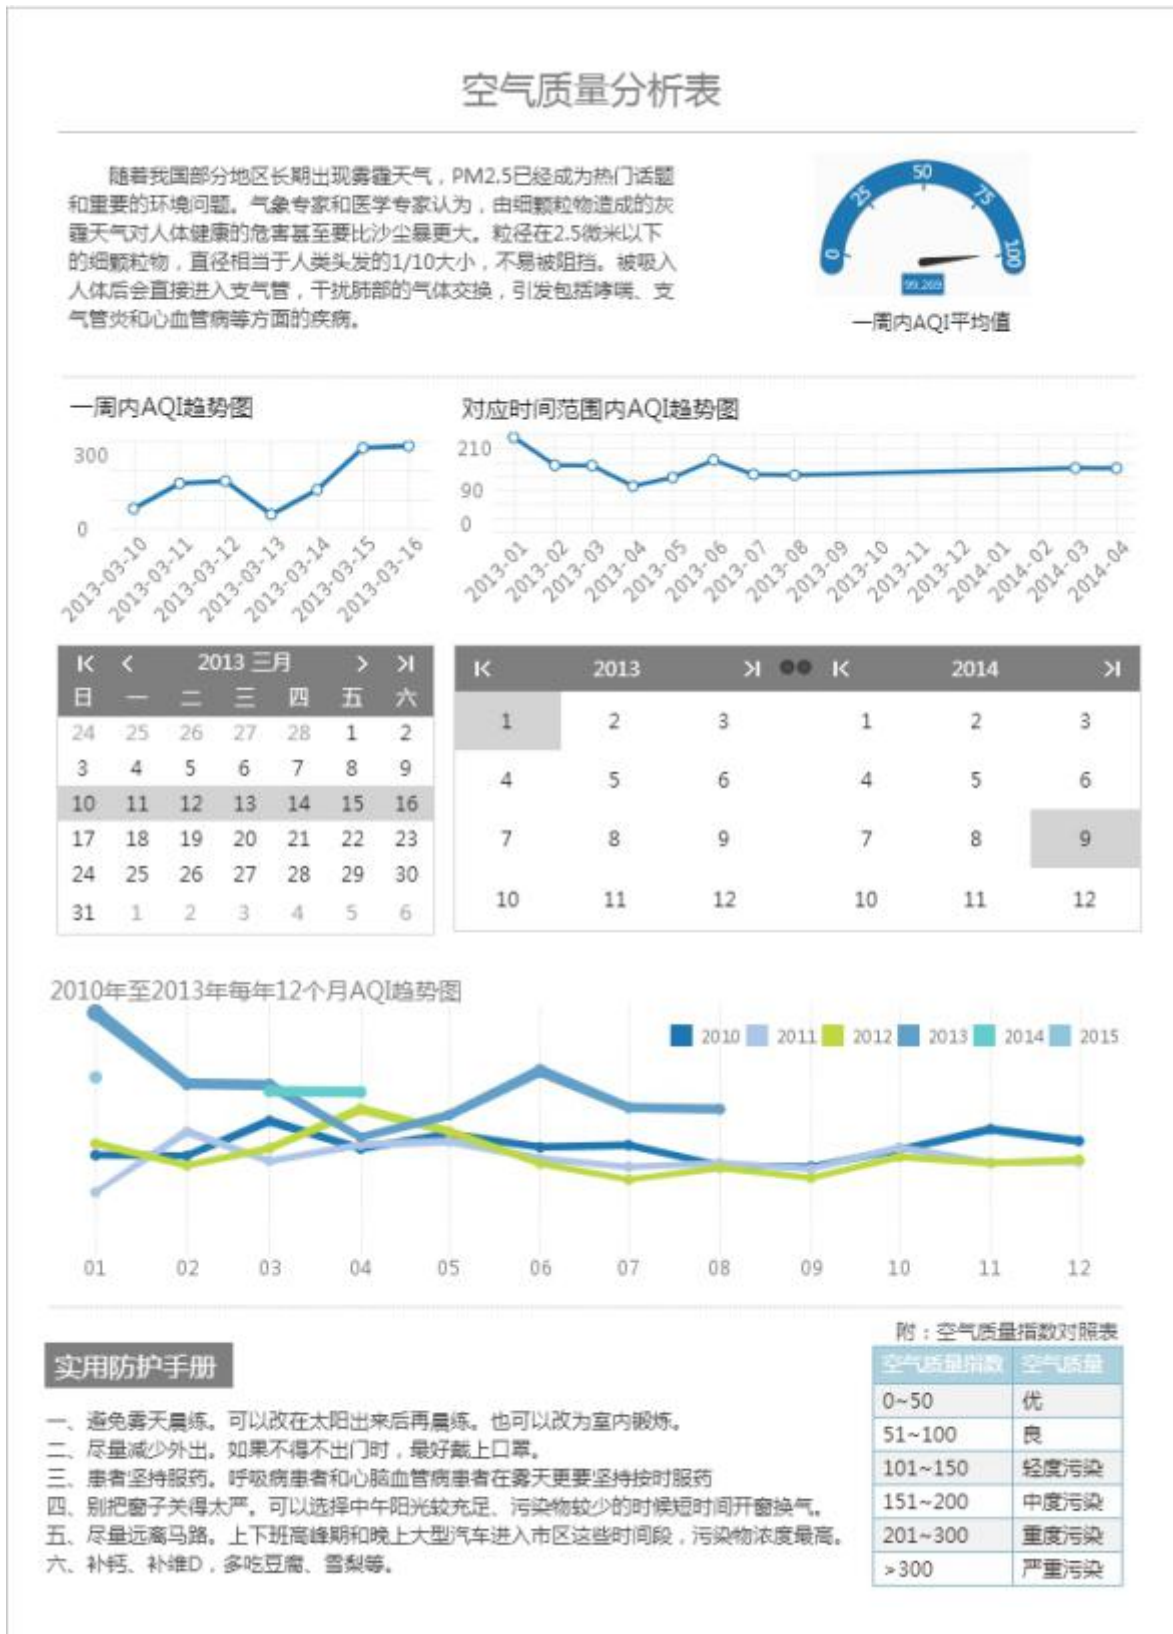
空气质量分析表

随着我国部分地区长期出现雾霾天气，PM2.5已经成为热门话题和重要的环境问题。气象专家和医学专家认为，由细颗粒物造成的灰霾天气对人体健康的危害甚至要比沙尘暴更大。粒径在2.5微米以下的细颗粒物，直径相当于人类头发的1/10大小，不易被阻挡。被吸入人体后会直接进入支气管，干扰肺部的气体交换，引发包括哮喘、支气管炎和心血管病等方面的疾病。

0 25 50 75 100
99.269
一周内AQI平均值

一周内AQI趋势图
300
0
2013-03-10 2013-03-11 2013-03-12 2013-03-13 2013-03-14 2013-03-15 2013-03-16

对应时间范围内AQI趋势图
210
90
0
2013-01 2013-02 2013-03 2013-04 2013-05 2013-06 2013-07 2013-08 2013-09 2013-10 2013-11 2013-12 2014-01 2014-02 2014-03 2014-04

| K | < | 2013 三月 | | | > | >I |
|---|---|---|---|---|---|---|
| 日 | 一 | 二 | 三 | 四 | 五 | 六 |
| 24 | 25 | 26 | 27 | 28 | 1 | 2 |
| 3 | 4 | 5 | 6 | 7 | 8 | 9 |
| 10 | 11 | 12 | 13 | 14 | 15 | 16 |
| 17 | 18 | 19 | 20 | 21 | 22 | 23 |
| 24 | 25 | 26 | 27 | 28 | 29 | 30 |
| 31 | 1 | 2 | 3 | 4 | 5 | 6 |

| K | 2013 | >I | K | 2014 | >I |
|---|---|---|---|---|---|
| 1 | 2 | 3 | 1 | 2 | 3 |
| 4 | 5 | 6 | 4 | 5 | 6 |
| 7 | 8 | 9 | 7 | 8 | 9 |
| 10 | 11 | 12 | 10 | 11 | 12 |

2010年至2013年每年12个月AQI趋势图
2010 2011 2012 2013 2014 2015
01 02 03 04 05 06 07 08 09 10 11 12

实用防护手册
一、避免雾天晨练。可以改在太阳出来后再晨练。也可以改为室内锻炼。
二、尽量减少外出。如果不得不出门时，最好戴上口罩。
三、患者坚持服药。呼吸病患者和心脑血管病患者在雾天更要坚持按时服药
四、别把窗子关得太严。可以选择中午阳光较充足、污染物较少的时候短时间开窗换气。
五、尽量远离马路。上下班高峰期和晚上大型汽车进入市区这些时间段，污染物浓度最高。
六、补钙、补维D，多吃豆腐、雪梨等。

附：空气质量指数对照表

| 空气质量指数 | 空气质量 |
|---|---|
| 0~50 | 优 |
| 51~100 | 良 |
| 101~150 | 轻度污染 |
| 151~200 | 中度污染 |
| 201~300 | 重度污染 |
| >300 | 严重污染 |